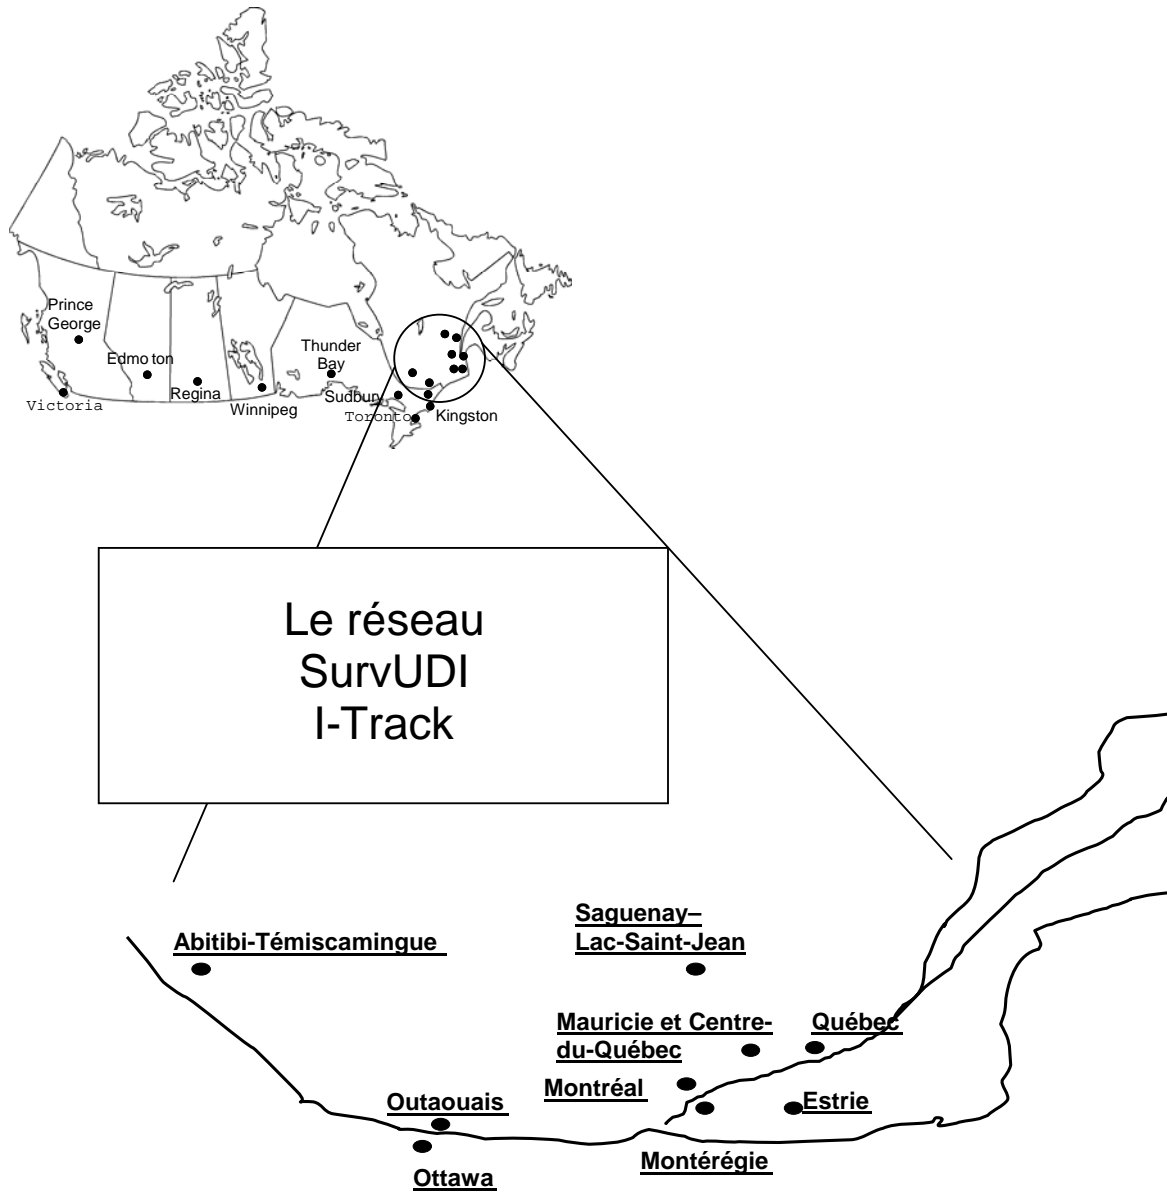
Prince George
Edmo ton
Regina
Winnipeg
Victoria
Thunder Bay
Sudbury
Toronto
Kingston

Le réseau SurvUDI I-Track

Abitibi-Témiscamingue
Saguenay–Lac-Saint-Jean
Mauricie et Centre-du-Québec
Québec
Montréal
Outaouais
Estrie
Ottawa
Montérégie